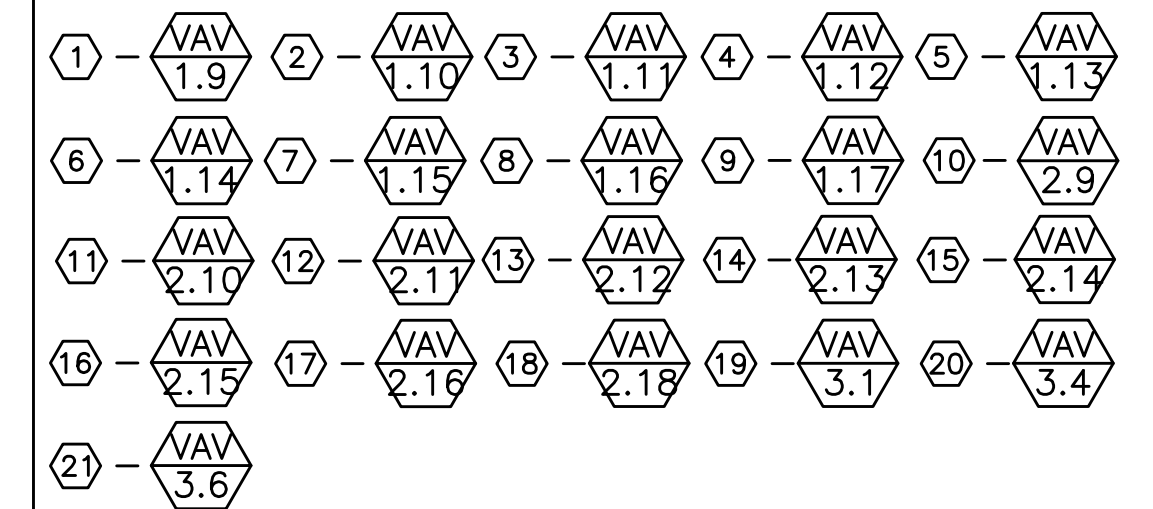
1 – VAV 1.9 2 – VAV 1.10 3 – VAV 1.11 4 – VAV 1.12 5 – VAV 1.13

6 – VAV 1.14 7 – VAV 1.15 8 – VAV 1.16 9 – VAV 1.17 10 – VAV 2.9

11 – VAV 2.10 12 – VAV 2.11 13 – VAV 2.12 14 – VAV 2.13 15 – VAV 2.14

16 – VAV 2.15 17 – VAV 2.16 18 – VAV 2.18 19 – VAV 3.1 20 – VAV 3.4

21 – VAV 3.6